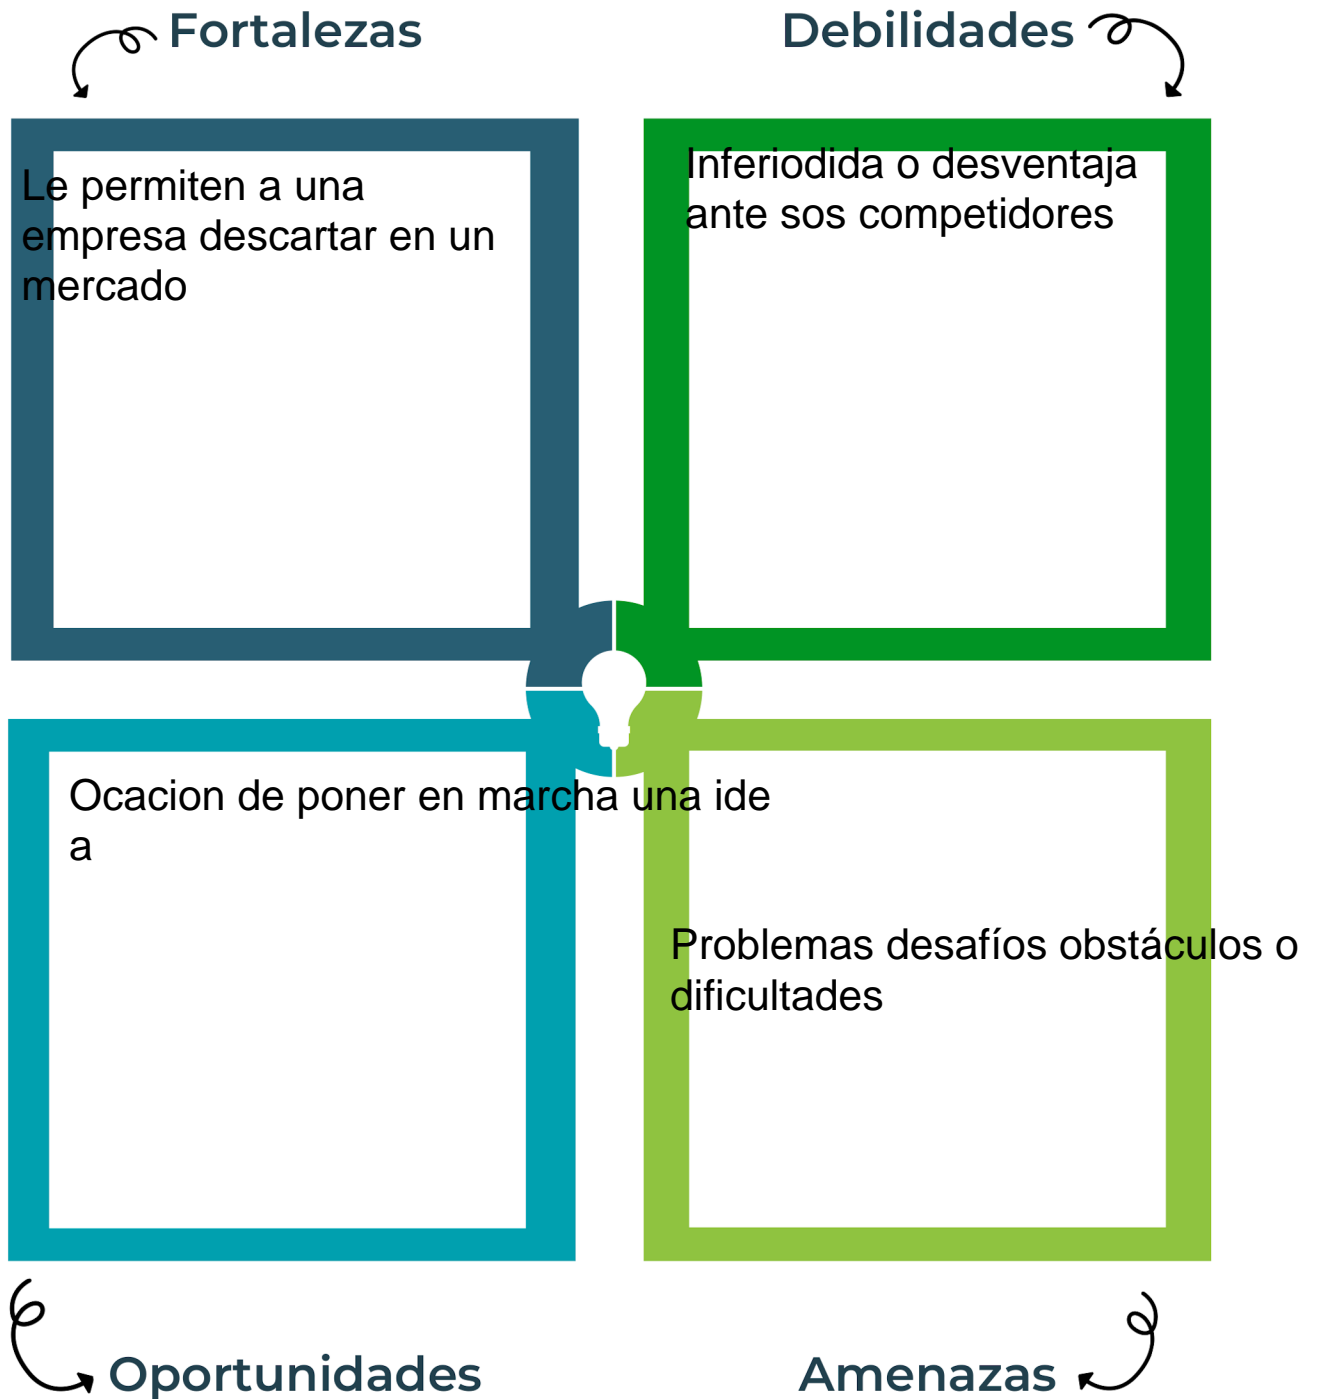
Fortalezas

Debilidades

Le permiten a una empresa descartar en un mercado

Inferiodida o desventaja ante sos competidores

Ocacion de poner en marcha una ide a

Problemas desafíos obstáculos o dificultades

Oportunidades

Amenazas